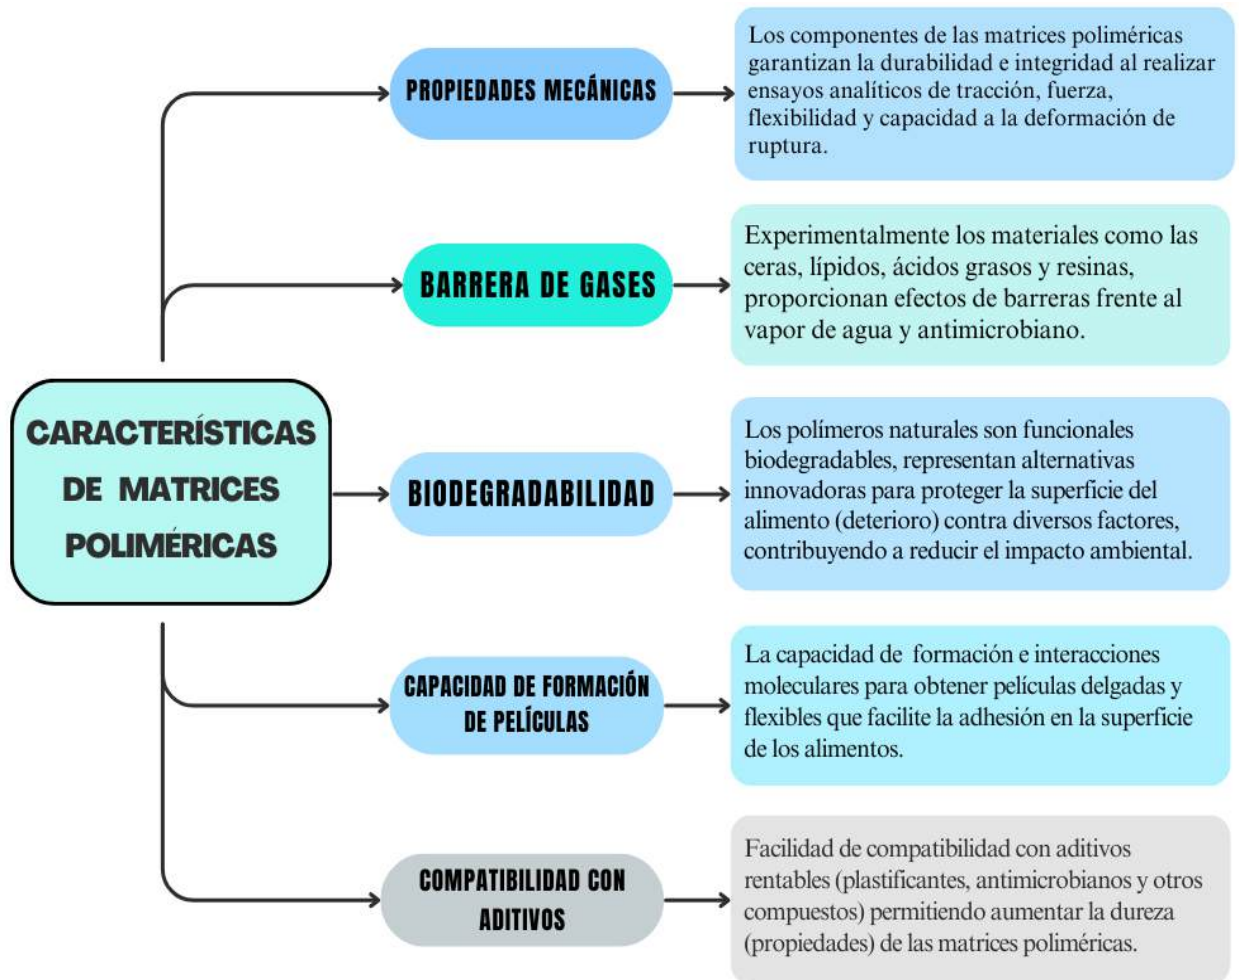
CARACTERÍSTICAS DE MATRICES POLIMÉRICAS

PROPIEDADES MECÁNICAS

Los componentes de las matrices poliméricas garantizan la durabilidad e integridad al realizar ensayos analíticos de tracción, fuerza, flexibilidad y capacidad a la deformación de ruptura.

BARRERA DE GASES

Experimentalmente los materiales como las ceras, lípidos, ácidos grasos y resinas, proporcionan efectos de barreras frente al vapor de agua y antimicrobiano.

BIODEGRADABILIDAD

Los polímeros naturales son funcionales biodegradables, representan alternativas innovadoras para proteger la superficie del alimento (deterioro) contra diversos factores, contribuyendo a reducir el impacto ambiental.

CAPACIDAD DE FORMACIÓN DE PELÍCULAS

La capacidad de formación e interacciones moleculares para obtener películas delgadas y flexibles que facilite la adhesión en la superficie de los alimentos.

COMPATIBILIDAD CON ADITIVOS

Facilidad de compatibilidad con aditivos rentables (plastificantes, antimicrobianos y otros compuestos) permitiendo aumentar la dureza (propiedades) de las matrices poliméricas.